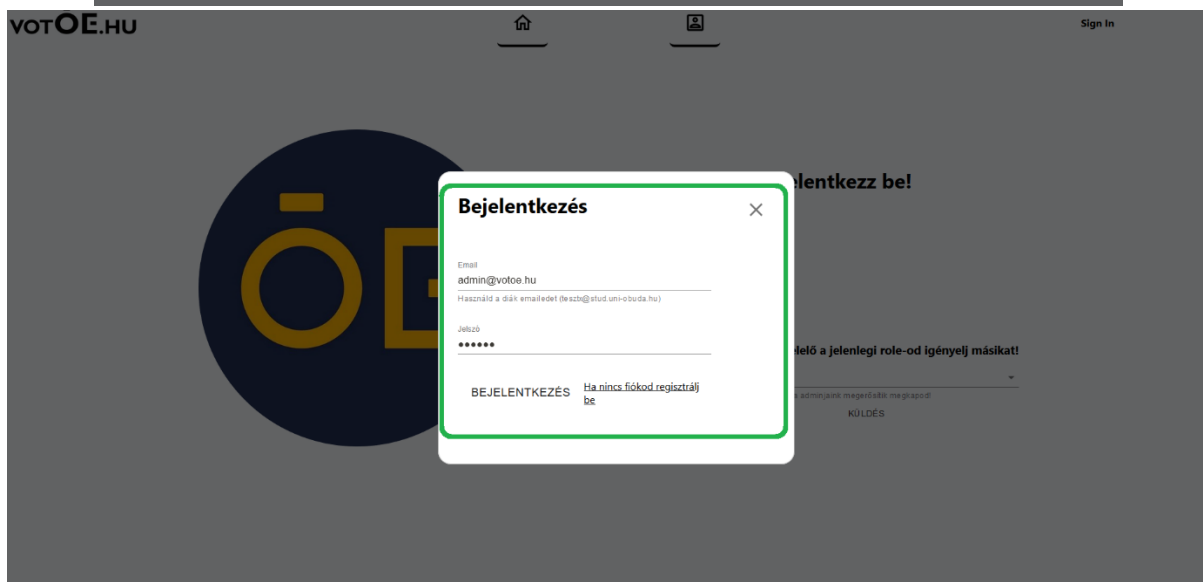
VOTOE.HU

Sign In

elentkezz be!

Bejelentkezés

×

Email
admin@votoe.hu
Használd a diák emailedet (teszt@stud.uni-obuda.hu)

Jelszó
••••••

BEJELENTKEZÉS

Ha nincs fiókod regisztrálj be

elő a jelenlegi role-od igényelj másikat!

a adminjaink megerősítik megkapod!

KÜLDÉS